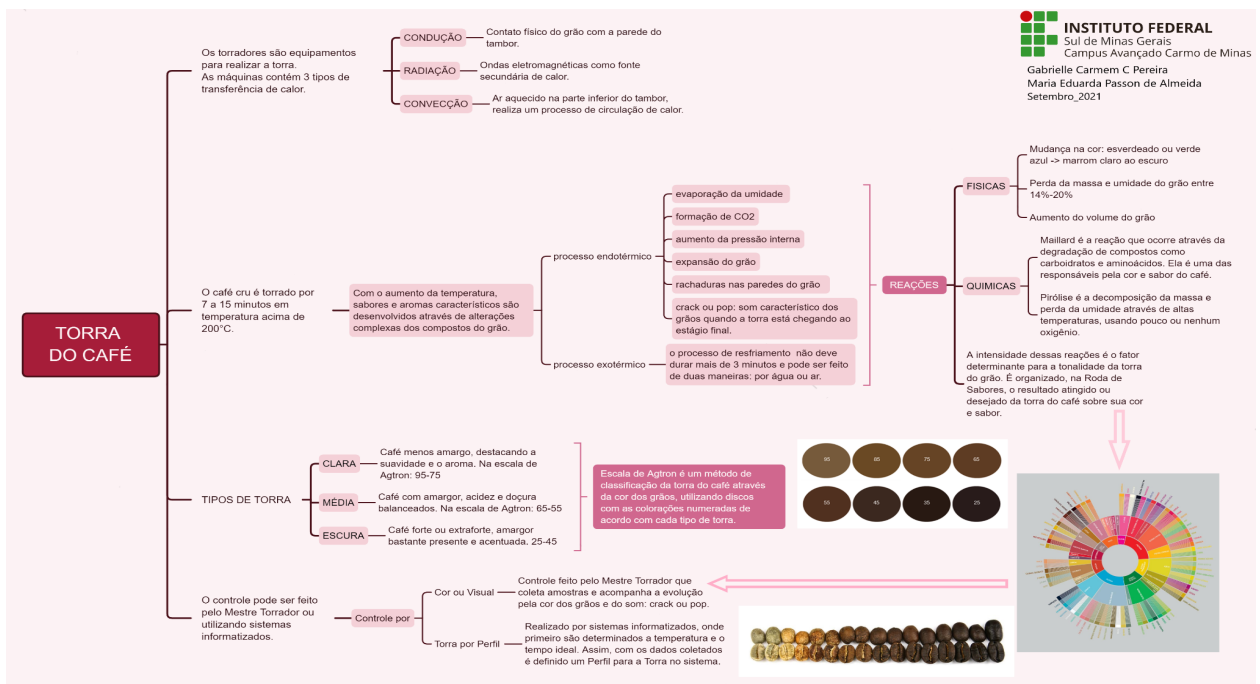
INSTITUTO FEDERAL
Sul de Minas Gerais
Campus Avançado Carmo de Minas

Gabrielle Carmem C Pereira
Maria Eduarda Passon de Almeida
Setembro_2021

TORRA DO CAFÉ

Os torradores são equipamentos para realizar a torra. As máquinas contém 3 tipos de transferência de calor.

CONDUÇÃO
Contato físico do grão com a parede do tambor.

RADIAÇÃO
Ondas eletromagnéticas como fonte secundária de calor.

CONVECÇÃO
Ar aquecido na parte inferior do tambor, realiza um processo de circulação de calor.

O café cru é torrado por 7 a 15 minutos em temperatura acima de 200°C.

Com o aumento da temperatura, sabores e aromas característicos são desenvolvidos através de alterações complexas dos compostos do grão.

processo endotérmico
evaporação da umidade
formação de CO2
aumento da pressão interna
expansão do grão
rachaduras nas paredes do grão
crack ou pop: som característico dos grãos quando a torra está chegando ao estágio final.

processo exotérmico
o processo de resfriamento não deve durar mais de 3 minutos e pode ser feito de duas maneiras: por água ou ar.

REAÇÕES

FISICAS
Mudança na cor: esverdeado ou verde azul -> marrom claro ao escuro
Perda da massa e umidade do grão entre 14%-20%
Aumento do volume do grão

QUIMICAS
Maillard é a reação que ocorre através da degradação de compostos como carboidratos e aminoácidos. Ela é uma das responsáveis pela cor e sabor do café.
Pirólise é a decomposição da massa e perda da umidade através de altas temperaturas, usando pouco ou nenhum oxigênio.

A intensidade dessas reações é o fator determinante para a tonalidade da torra do grão. É organizado, na Roda de Sabores, o resultado atingido ou desejado da torra do café sobre sua cor e sabor.

TIPOS DE TORRA

CLARA
Café menos amargo, destacando a suavidade e o aroma. Na escala de Agtron: 95-75

MÉDIA
Café com amargor, acidez e doçura balanceados. Na escala de Agtron: 65-55

ESCURA
Café forte ou extraforte, amargor bastante presente e acentuada. 25-45

Escala de Agtron é um método de classificação da torra do café através da cor dos grãos, utilizando discos com as colorações numeradas de acordo com cada tipo de torra.

95 85 75 65
55 45 35 25

O controle pode ser feito pelo Mestre Torrador ou utilizando sistemas informatizados.

Controle por

Cor ou Visual
Controle feito pelo Mestre Torrador que coleta amostras e acompanha a evolução pela cor dos grãos e do som: crack ou pop.

Torra por Perfil
Realizado por sistemas informatizados, onde primeiro são determinados a temperatura e o tempo ideal. Assim, com os dados coletados é definido um Perfil para a Torra no sistema.